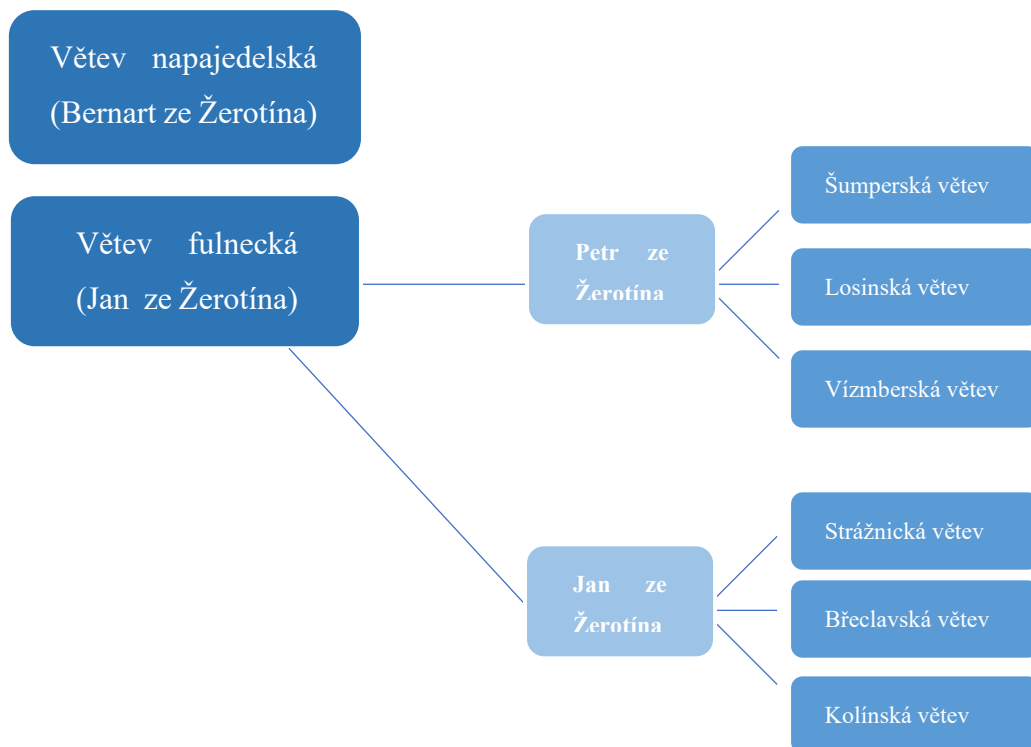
Větev napajedelská (Bernart ze Žerotína)

Větev fulnecká (Jan ze Žerotína)

Petr ze Žerotína

Šumperská větev

Losinská větev

Vízmberská větev

Jan ze Žerotína

Strážnická větev

Břeclavská větev

Kolínská větev